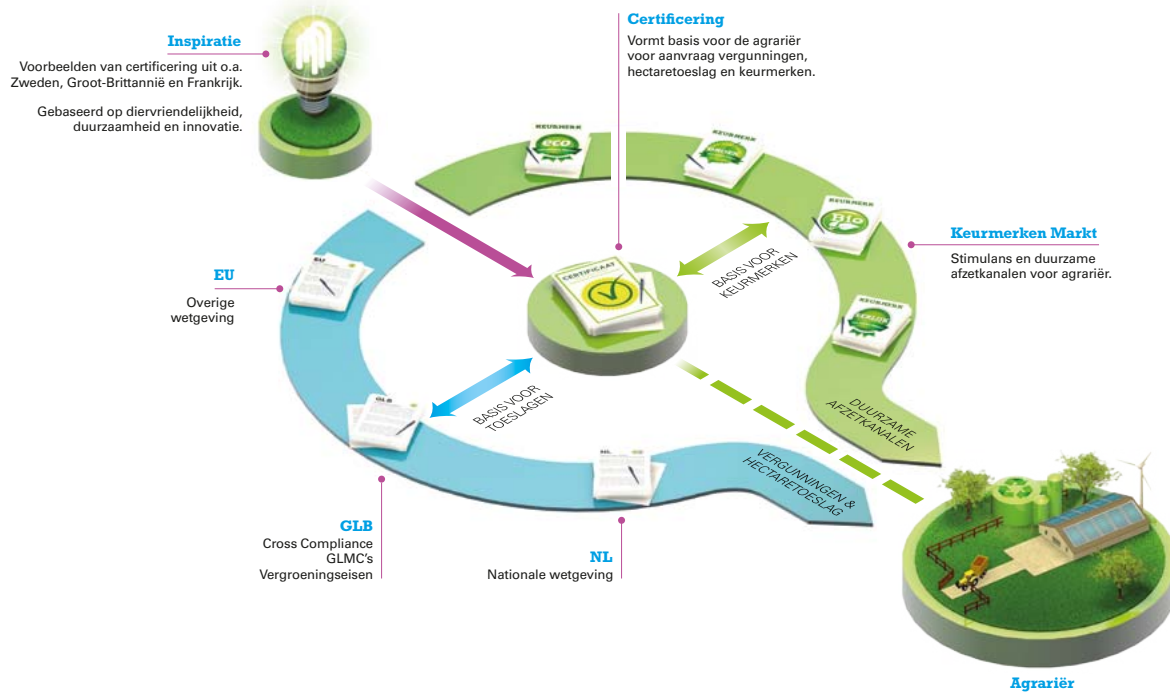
Inspiratie
Voorbeelden van certificering uit o.a. Zweden, Groot-Brittannië en Frankrijk.

Gebaseerd op diervriendelijkheid, duurzaamheid en innovatie.

Certificering
Vormt basis voor de agrariër voor aanvraag vergunningen, hectaretoeslag en keurmerken.

KEURMERK
eco

KEURMERK

KEURMERK
bio

KEURMERK

Keurmerken Markt
Stimulans en duurzame afzetkanalen voor agrariër.

EU
Overige wetgeving

EU

CERTIFICAAT

BASIS VOOR KEURMERKEN

BASIS VOOR TOESLAGEN

GLB

DUURZAME AFZETKANALEN

NL

VERGUNNINGEN & HECTARETOESLAG

GLB
Cross Compliance
GLMC's
Vergroeningseisen

NL
Nationale wetgeving

Agrariër